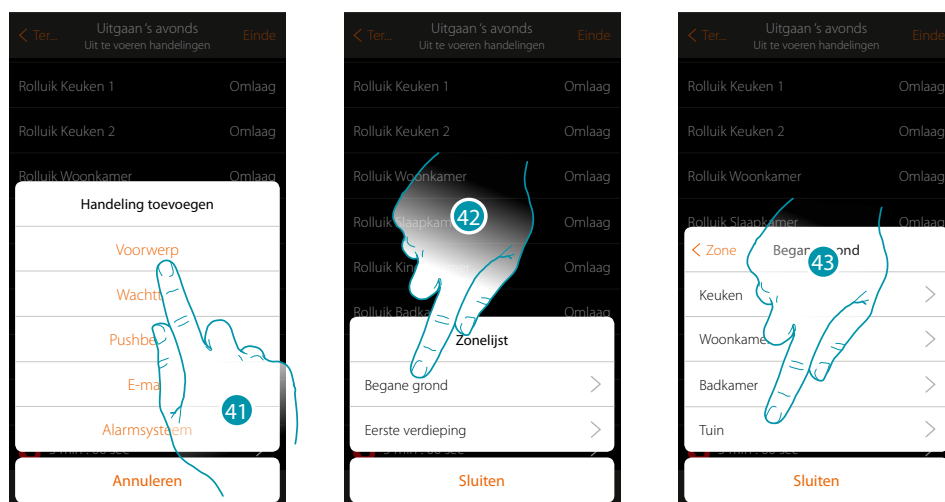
< Ter... Uitgaan 's avonds Uit te voeren handelingen Einde

Rolluik Keuken 1 Omlaag

Rolluik Keuken 2 Omlaag

Rolluik Woonkamer Omlaag

Handeling toevoegen

Voorwerp

Wacht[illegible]

Pushbe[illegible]

E-ma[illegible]

Alarmsysteem

41

Annuleren

< Ter... Uitgaan 's avonds Uit te voeren handelingen Einde

Rolluik Keuken 1 Omlaag

Rolluik Keuken 2 Omlaag

Rolluik Woonkamer Omlaag

Rolluik Slaapkam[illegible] Omlaag

Rolluik Kin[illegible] Omlaag

Rolluik Badk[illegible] Omlaag

42

Zonelijst

Begane grond >

Eerste verdieping >

Sluiten

< Ter... Uitgaan 's avonds Uit te voeren handelingen Einde

Rolluik Keuken 1 Omlaag

Rolluik Keuken 2 Omlaag

Rolluik Woonkamer Omlaag

Rolluik Slaapkamer Omlaag

< Zone Bega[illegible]ond

43

Keuken >

Woonkame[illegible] >

Badkamer >

Tuin >

Sluiten